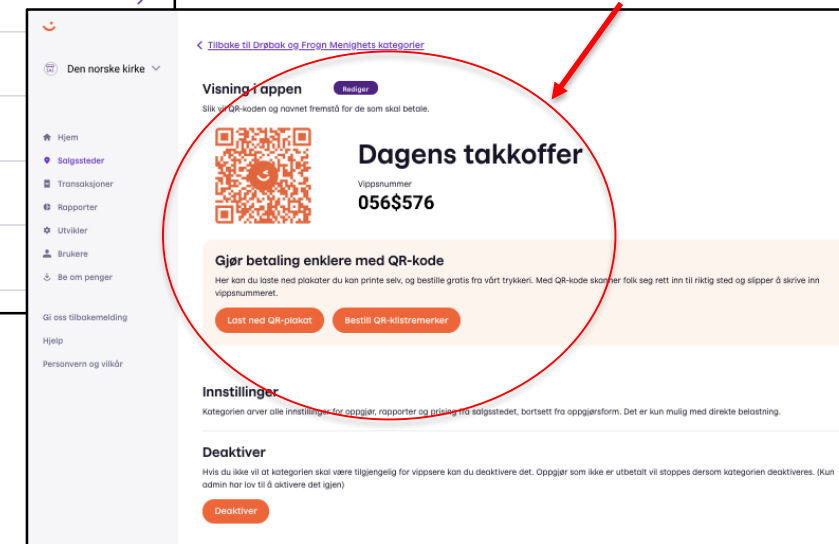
Den norske kirke

Hjem
Salgssteder
Transaksjoner
Rapporter
Utvikler
Brukere
Be om penger

Gi oss tilbakemelding
Hjelp
Personvern og vilkår

Tilbake til Drøbak og Frogn Menighets kategorier

Visning i appen
Rediger
Slik vil QR-koden og navnet fremstå for de som skal betale.

Dagens takkoffer
Vippsnummer
056$576

Gjør betaling enklere med QR-kode
Her kan du laste ned plakater du kan printe selv, og bestille gratis fra vårt trykkeri. Med QR-kode skanner folk seg rett inn til riktig sted og slipper å skrive inn vippsnummeret.
Last ned QR-plakat
Bestill QR-klistremerker

Innstillinger
Kategorien arver alle innstillinger for oppgjør, rapporter og prising fra salgsstedet, bortsett fra oppgjørsform. Det er kun mulig med direkte belastning.

Deaktiver
Hvis du ikke vil at kategorien skal være tilgjengelig for vippsere kan du deaktivere det. Oppgjør som ikke er utbetalt vil stoppes dersom kategorien deaktiveres. (Kun admin har lov til å aktivere det igjen)
Deaktiver